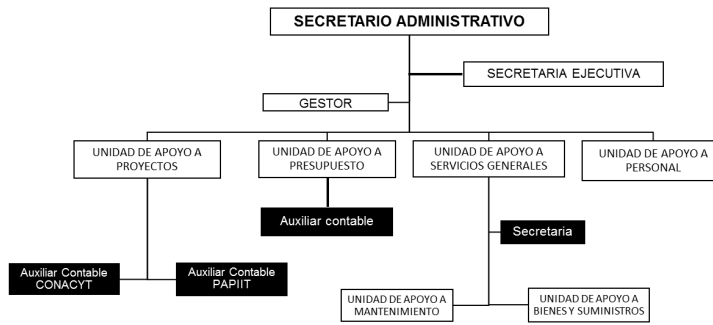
SECRETARIO ADMINISTRATIVO

SECRETARIA EJECUTIVA

GESTOR

UNIDAD DE APOYO A PROYECTOS

UNIDAD DE APOYO A PRESUPUESTO

UNIDAD DE APOYO A SERVICIOS GENERALES

UNIDAD DE APOYO A PERSONAL

Auxiliar contable

Secretaria

Auxiliar Contable CONACYT

Auxiliar Contable PAPIIT

UNIDAD DE APOYO A MANTENIMIENTO

UNIDAD DE APOYO A BIENES Y SUMINISTROS